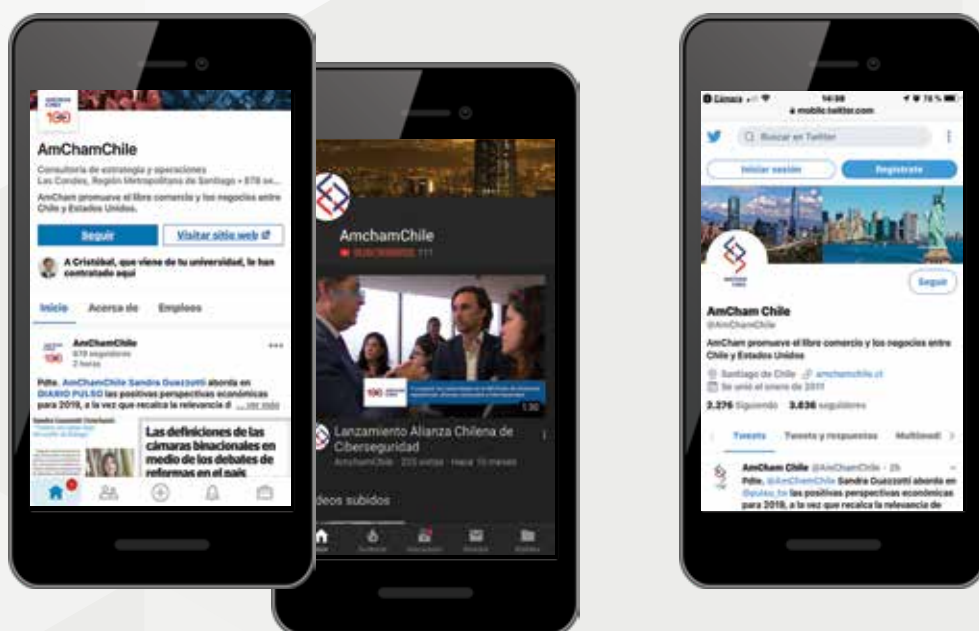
100

AmChamChile

Consultoría de estrategia y operaciones
Las Condes, Región Metropolitana de Santiago • 878 se...

AmCham promueve el libre comercio y los negocios entre Chile y Estados Unidos.

Seguir

Visitar sitio web

A Cristóbal, que viene de tu universidad, le han contratado aquí

Inicio Acerca de Empleos

AmChamChile
878 seguidores
2 horas

Pdte. AmChamChile Sandra Guazzotti aborda en DIARIO PULSO las positivas perspectivas económicas para 2019, a la vez que recalca la relevancia d ... ver más

Las definiciones de las cámaras binacionales en medio de los debates de reformas en el país

AmchamChile
SUSCRIBIRSE 111

1:30

Lanzamiento Alianza Chilena de Ciberseguridad
AmchamChile · 225 vistas · Hace 10 meses

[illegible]deos subidos

Cámara 14:09 76 %
mobile.twitter.com

Buscar en Twitter

Iniciar sesión

Regístrate

Seguir

AmCham Chile
@AmChamChile

AmCham promueve el libre comercio y los negocios entre Chile y Estados Unidos

Santiago de Chile amchamchile.cl
Se unió el enero de 2011

2.276 Siguiendo 3.836 seguidores

Tweets Tweets y respuestas Multimedi

AmCham Chile @AmChamChile · 2h
Pdte. @AmChamChile Sandra Guazzotti aborda en @pulso_tw las positivas perspectivas económicas para 2019, a la vez que recalca la relevancia de